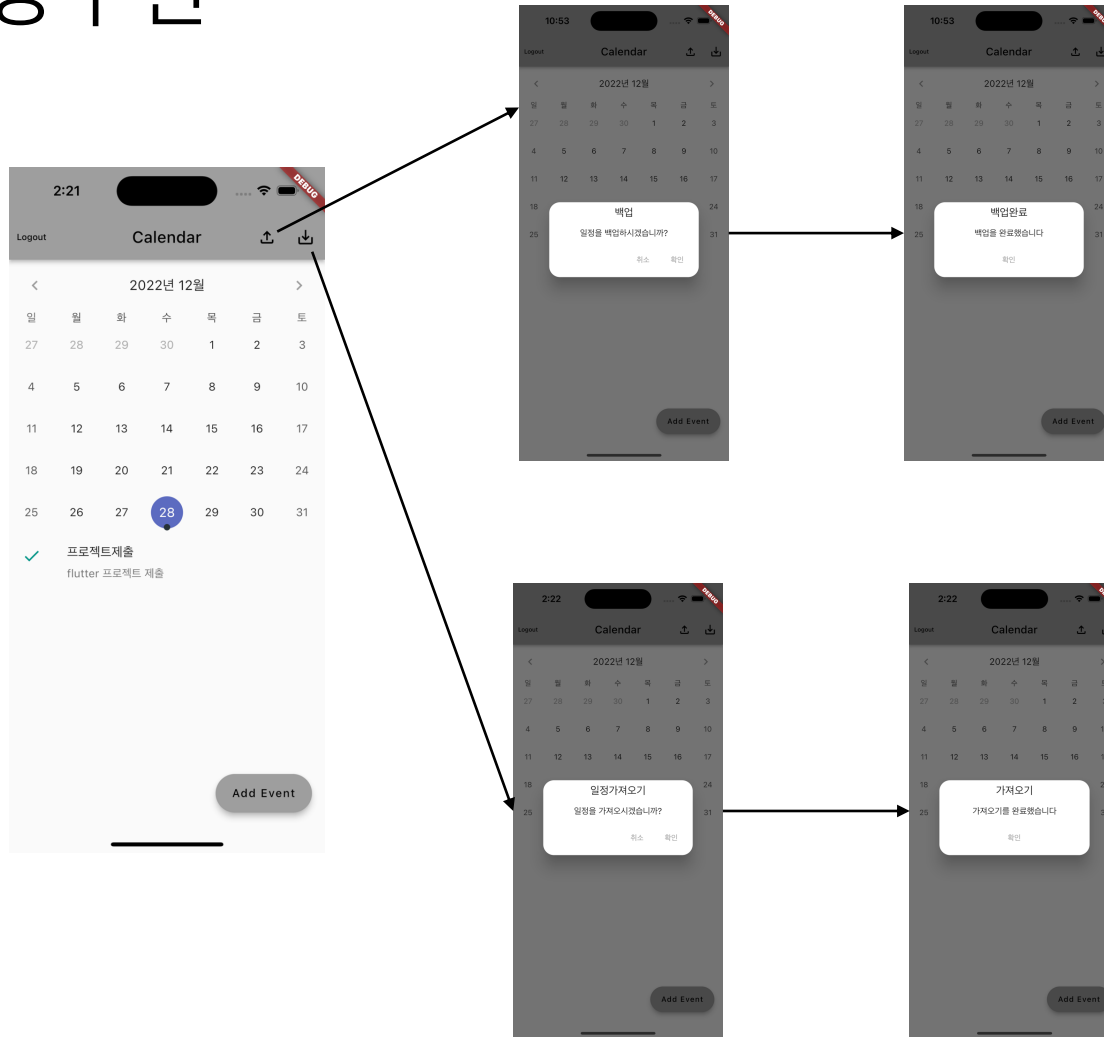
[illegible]

2:21
DEBUG
Logout
Calendar
<
2022년 12월
>

| 일 | 월 | 화 | 수 | 목 | 금 | 토 |
|---|---|---|---|---|---|---|
| 27 | 28 | 29 | 30 | 1 | 2 | 3 |
| 4 | 5 | 6 | 7 | 8 | 9 | 10 |
| 11 | 12 | 13 | 14 | 15 | 16 | 17 |
| 18 | 19 | 20 | 21 | 22 | 23 | 24 |
| 25 | 26 | 27 | 28 | 29 | 30 | 31 |

프로젝트제출
flutter 프로젝트 제출
Add Event

10:53
DEBUG
Logout
Calendar
2022년 12월
백업
일정을 백업하시겠습니까?
취소 확인
Add Event

10:53
Logout
Calendar
2022년 12월
백업완료
백업을 완료했습니다
확인
Add Event

2:22
DEBUG
Logout
Calendar
2022년 12월
일정가져오기
일정을 가져오시겠습니까?
취소 확인
Add Event

2:22
Logout
Calendar
2022년 12월
가져오기
가져오기를 완료했습니다
확인
Add Event